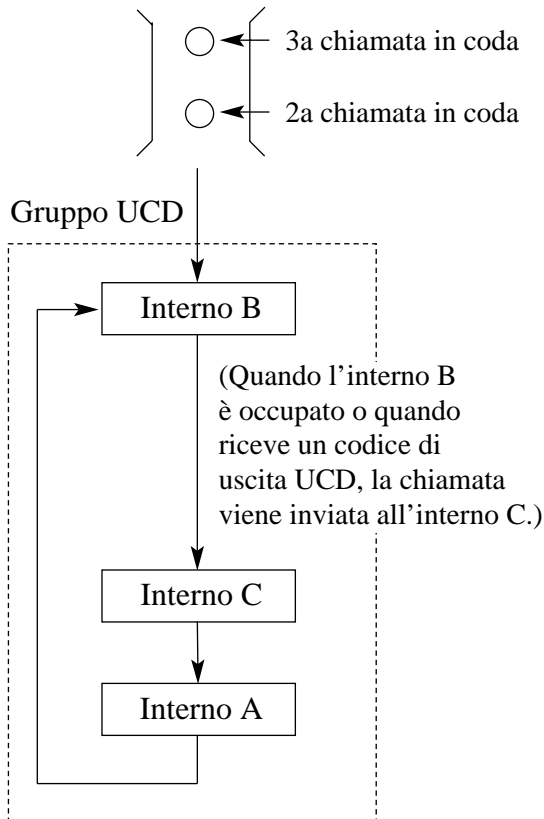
3a chiamata in coda

2a chiamata in coda

Gruppo UCD

Interno B

(Quando l’interno B è occupato o quando riceve un codice di uscita UCD, la chiamata viene inviata all’interno C.)

Interno C

Interno A